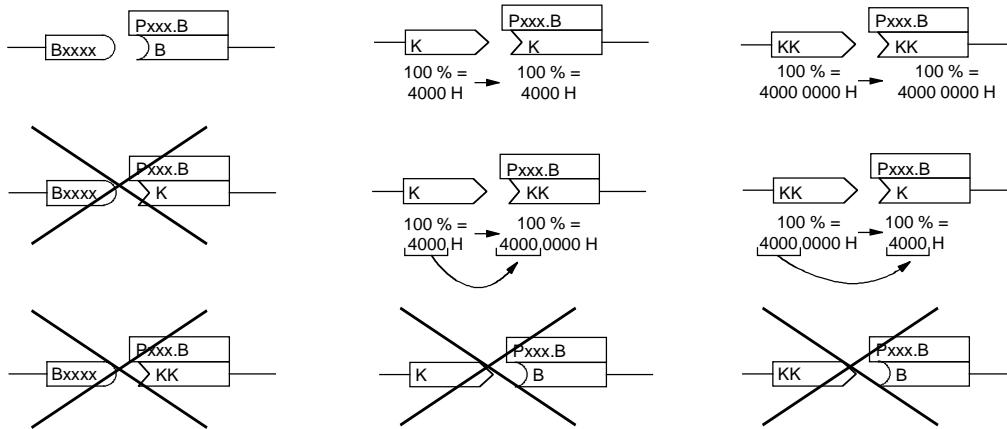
Bxxxx
Pxxx.B
B

K
Pxxx.B
K
100 % = 4000 H
100 % = 4000 H

KK
Pxxx.B
KK
100 % = 4000 0000 H
100 % = 4000 0000 H

Bxxxx
Pxxx.B
K

K
Pxxx.B
KK
100 % = 4000 H
100 % = 4000 0000 H

KK
Pxxx.B
K
100 % = 4000 0000 H
100 % = 4000 H

Bxxxx
Pxxx.B
KK

K
Pxxx.B
B

KK
Pxxx.B
B